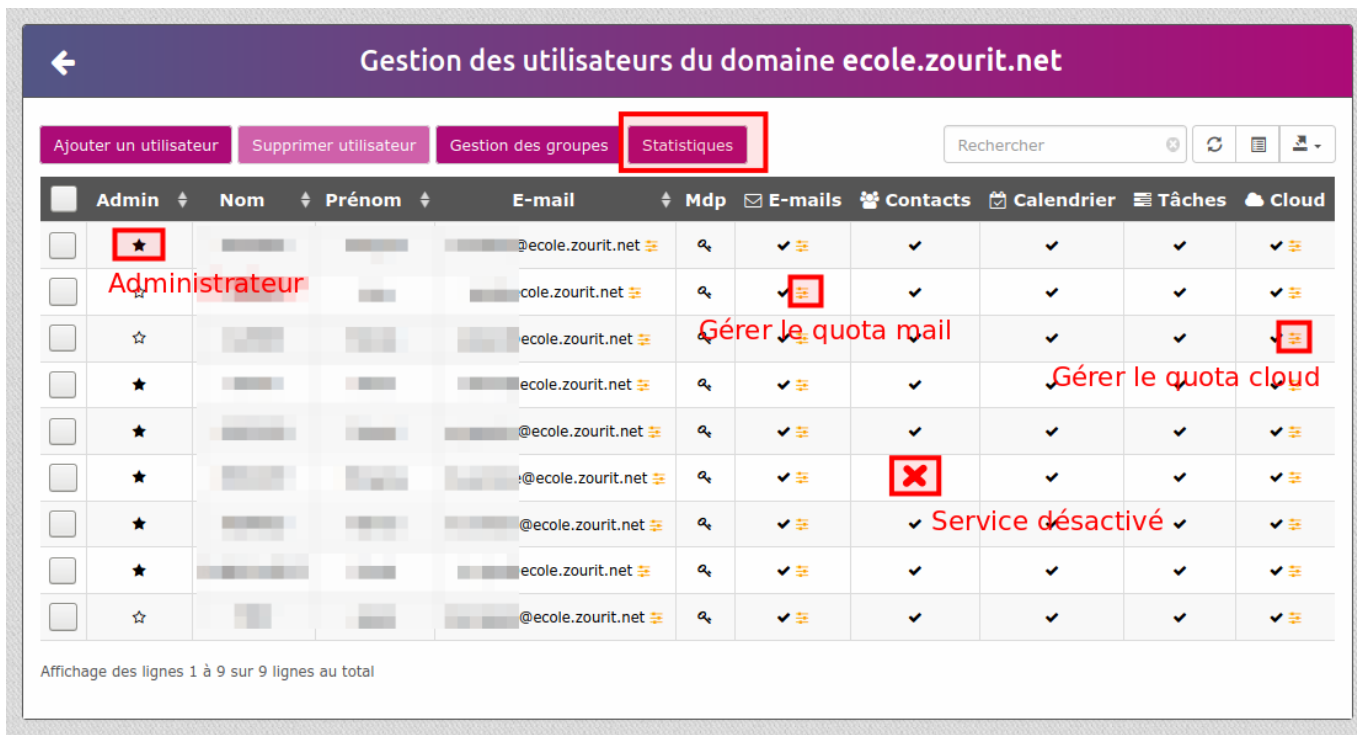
Gestion des utilisateurs du domaine ecole.zourit.net

Ajouter un utilisateur Supprimer utilisateur Gestion des groupes Statistiques

Rechercher

| | Admin | Nom | Prénom | E-mail | Mdp | E-mails | Contacts | Calendrier | Tâches | Cloud |
|---|---|---|---|---|---|---|---|---|---|---|
| | ★ | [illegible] | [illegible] | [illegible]@ecole.zourit.net | | ✔ | ✔ | ✔ | ✔ | ✔ |
| | ☆ | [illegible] | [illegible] | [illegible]cole.zourit.net | | ✔ | ✔ | ✔ | ✔ | ✔ |
| | ☆ | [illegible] | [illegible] | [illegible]ecole.zourit.net | | ✔ | ✔ | ✔ | ✔ | ✔ |
| | ★ | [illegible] | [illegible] | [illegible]ecole.zourit.net | | ✔ | ✔ | ✔ | ✔ | ✔ |
| | ★ | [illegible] | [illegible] | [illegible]@ecole.zourit.net | | ✔ | ✔ | ✔ | ✔ | ✔ |
| | ★ | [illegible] | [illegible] | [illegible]e@ecole.zourit.net | | ✔ | ✖ | ✔ | ✔ | ✔ |
| | ★ | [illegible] | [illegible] | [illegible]@ecole.zourit.net | | ✔ | ✔ | ✔ | ✔ | ✔ |
| | ★ | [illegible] | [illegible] | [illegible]ecole.zourit.net | | ✔ | ✔ | ✔ | ✔ | ✔ |
| | ☆ | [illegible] | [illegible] | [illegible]@ecole.zourit.net | | ✔ | ✔ | ✔ | ✔ | ✔ |

Administrateur
Gérer le quota mail
Gérer le quota cloud
Service désactivé

Affichage des lignes 1 à 9 sur 9 lignes au total